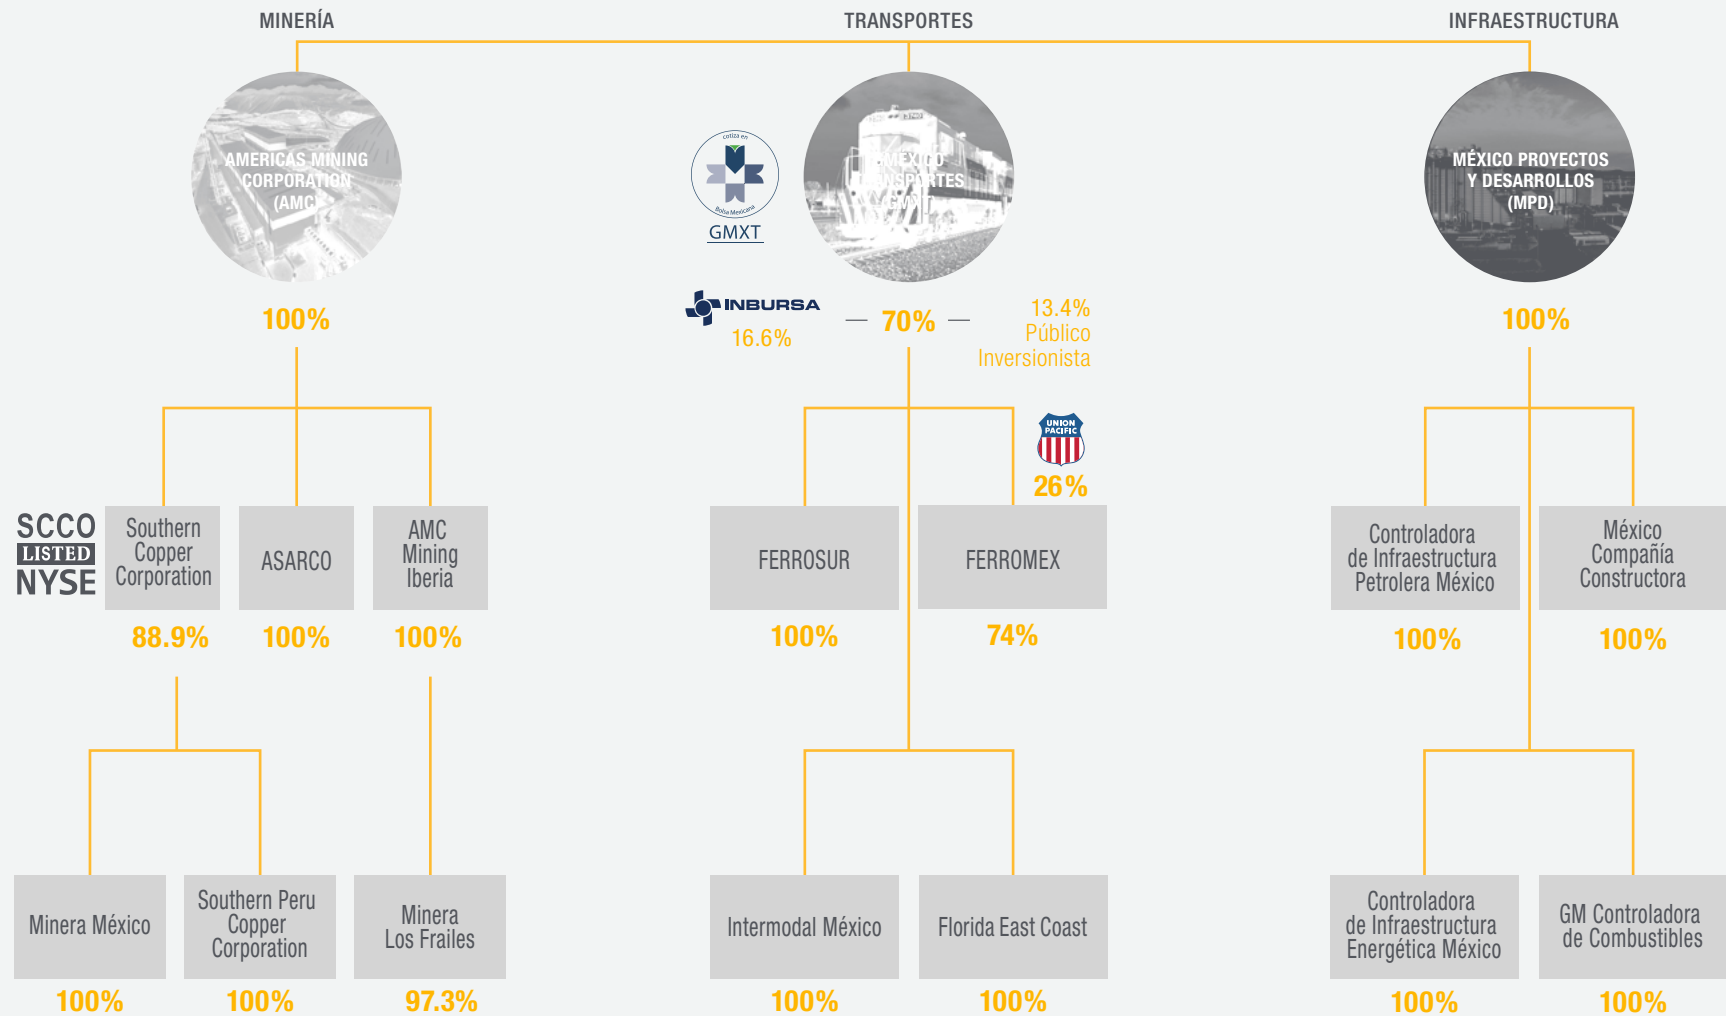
MINERÍA

TRANSPORTES

INFRAESTRUCTURA

AMERICAS MINING CORPORATION (AMC)

cotiza en
Bolsa Mexicana
GMXT

MÉXICO TRANSPORTES (GMXT)

MÉXICO PROYECTOS Y DESARROLLOS (MPD)

100%

INBURSA
16.6%

— 70% —

13.4%
Público
Inversionista

100%

UNION PACIFIC
26%

SCCO
LISTED
NYSE

Southern Copper Corporation

ASARCO

AMC Mining Iberia

FERROSUR

FERROMEX

Controladora de Infraestructura Petrolera México

México Compañía Constructora

88.9%

100%

100%

100%

74%

100%

100%

Minera México

Southern Peru Copper Corporation

Minera Los Frailes

Intermodal México

Florida East Coast

Controladora de Infraestructura Energética México

GM Controladora de Combustibles

100%

100%

97.3%

100%

100%

100%

100%